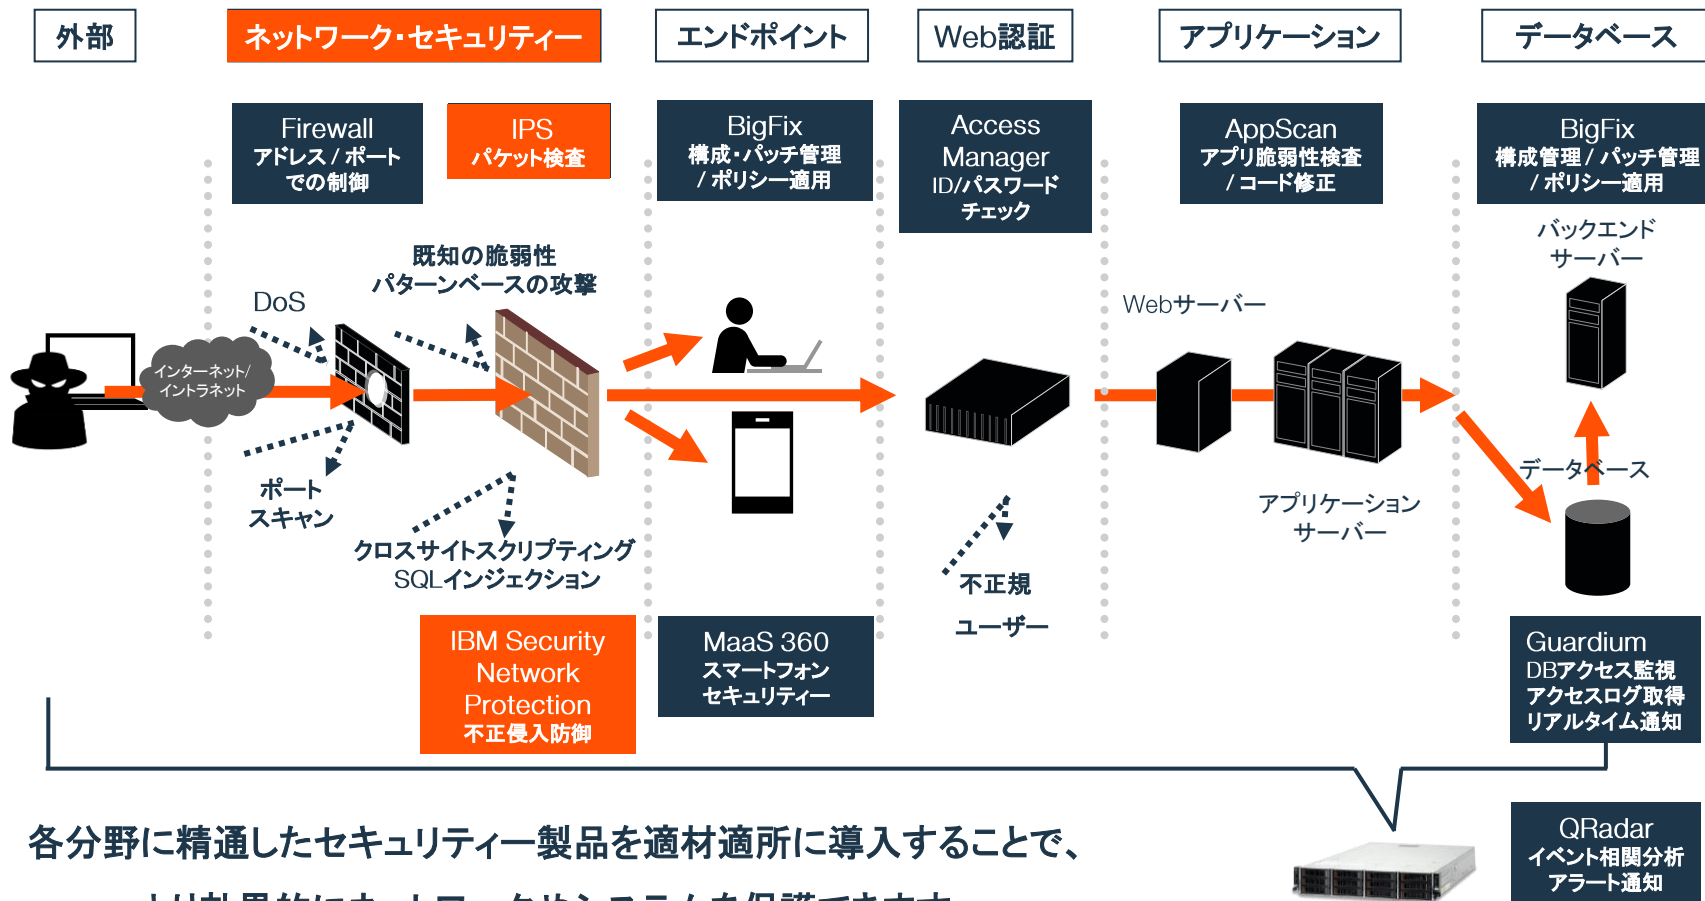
外部

ネットワーク･セキュリティー

エンドポイント

Web認証

アプリケーション

データベース

Firewall
アドレス / ポート
での制御

IPS
パケット検査

BigFix
構成･パッチ管理
/ ポリシー適用

Access
Manager
ID/パスワード
チェック

AppScan
アプリ脆弱性検査
/ コード修正

BigFix
構成管理 / パッチ管理
/ ポリシー適用

バックエンド
サーバー

既知の脆弱性
パターンベースの攻撃

DoS

Webサーバー

インターネット/
イントラネット

データベース

ポート
スキャン

アプリケーション
サーバー

クロスサイトスクリプティング
SQLインジェクション

不正規
ユーザー

IBM Security
Network
Protection
不正侵入防御

MaaS 360
スマートフォン
セキュリティー

Guardium
DBアクセス監視
アクセスログ取得
リアルタイム通知

各分野に精通したセキュリティー製品を適材適所に導入することで、
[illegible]

QRadar
イベント相関分析
アラート通知